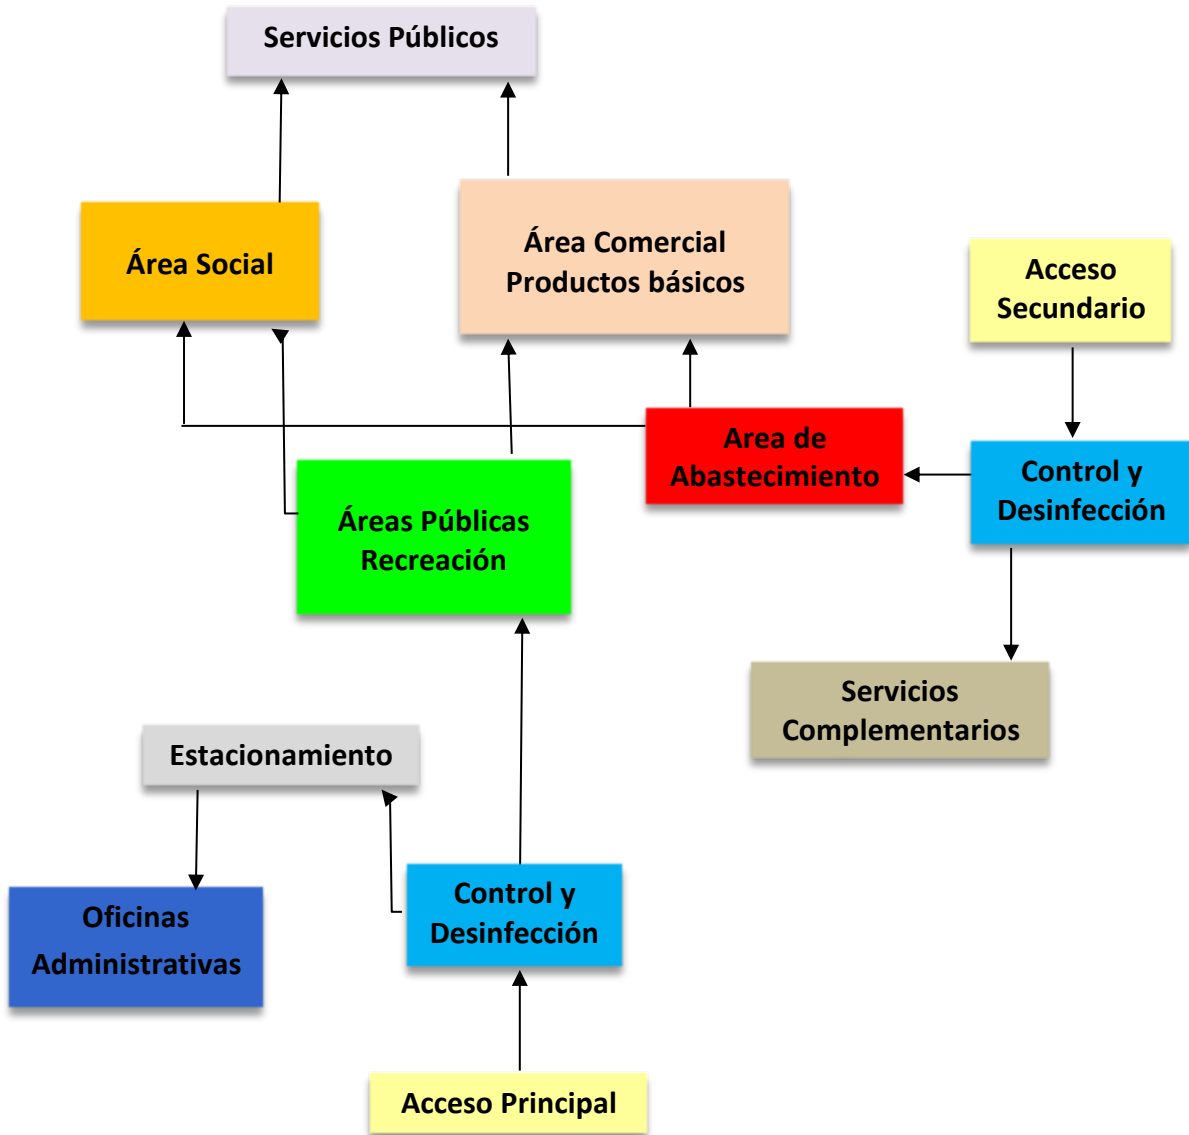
Servicios Públicos

Área Social

Área Comercial Productos básicos

Acceso Secundario

Area de Abastecimiento

Control y Desinfección

Áreas Públicas Recreación

Servicios Complementarios

Estacionamiento

Oficinas Administrativas

Control y Desinfección

Acceso Principal